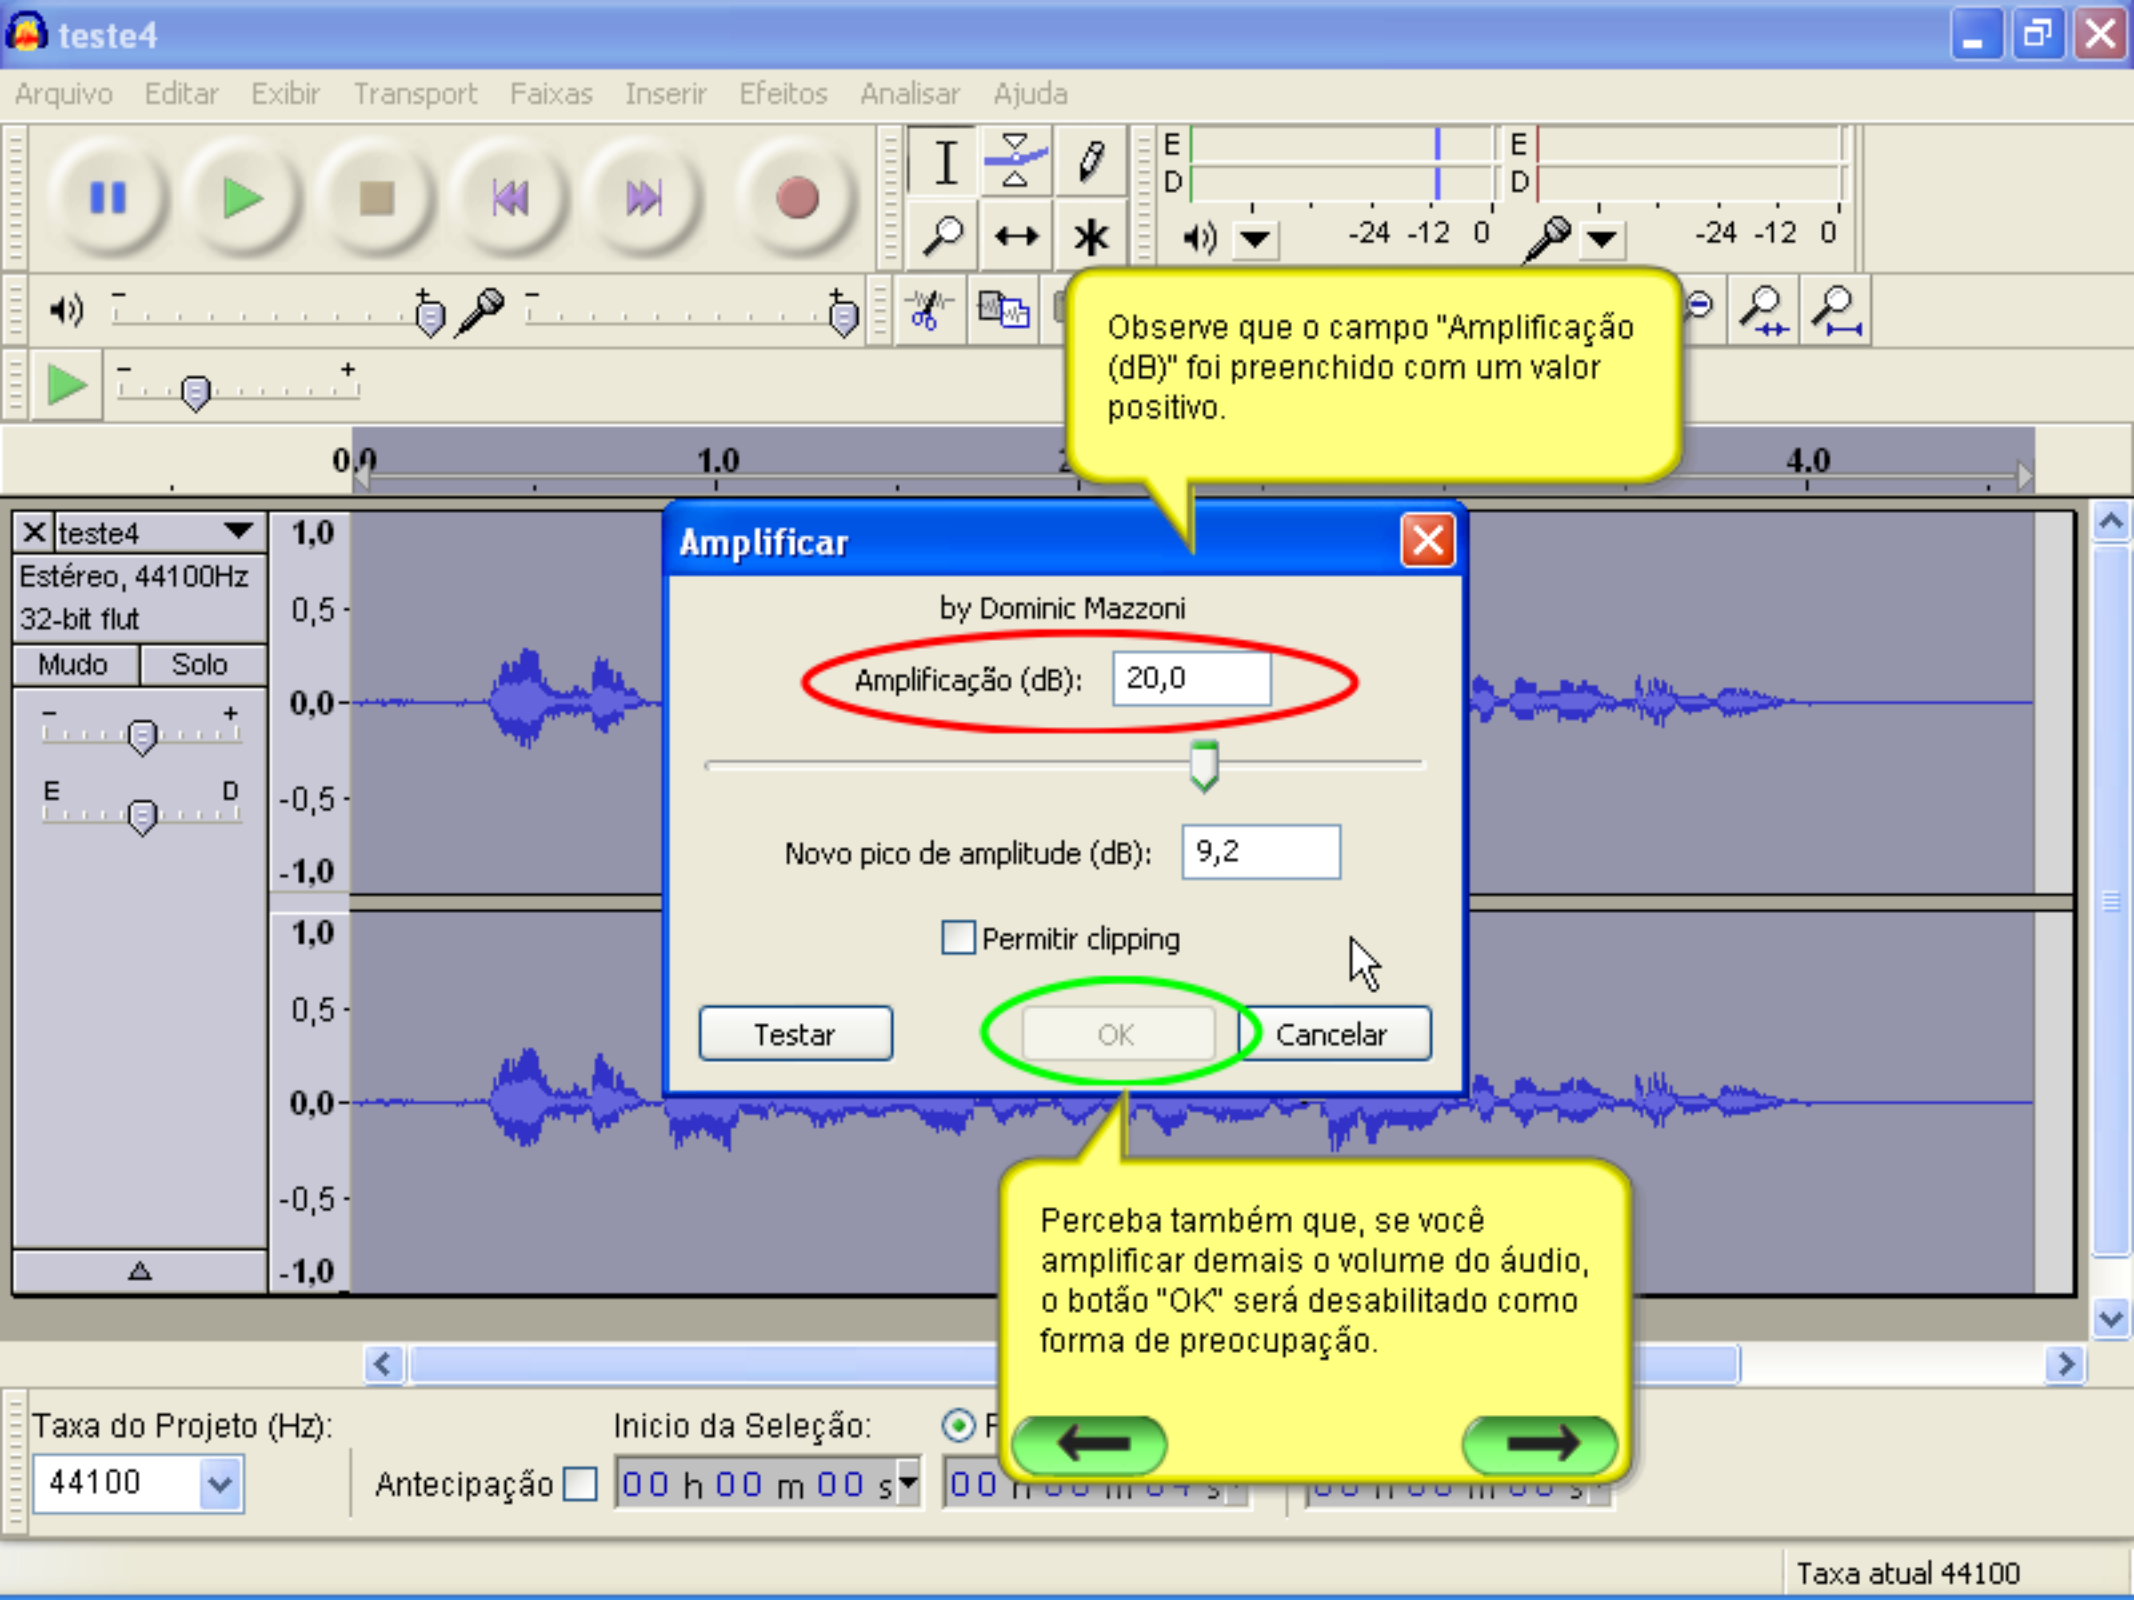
teste4

Arquivo Editar Exibir Transport Faixas Inserir Efeitos Analisar Ajuda

E
D
-24 -12 0
E
D
-24 -12 0

Observe que o campo "Amplificação (dB)" foi preenchido com um valor positivo.

0,0 1,0 4,0

teste4
Estéreo, 44100Hz
32-bit flut
Mudo Solo
E D

1,0
0,5
0,0
-0,5
-1,0
1,0
0,5
0,0
-0,5
-1,0

Amplificar
by Dominic Mazzoni
Amplificação (dB): 20,0
Novo pico de amplitude (dB): 9,2
Permitir clipping
Testar OK Cancelar

Perceba também que, se você amplificar demais o volume do áudio, o botão "OK" será desabilitado como forma de preocupação.

Taxa do Projeto (Hz):
44100
Antecipação
Inicio da Seleção:
00 h 00 m 00 s
00

Taxa atual 44100